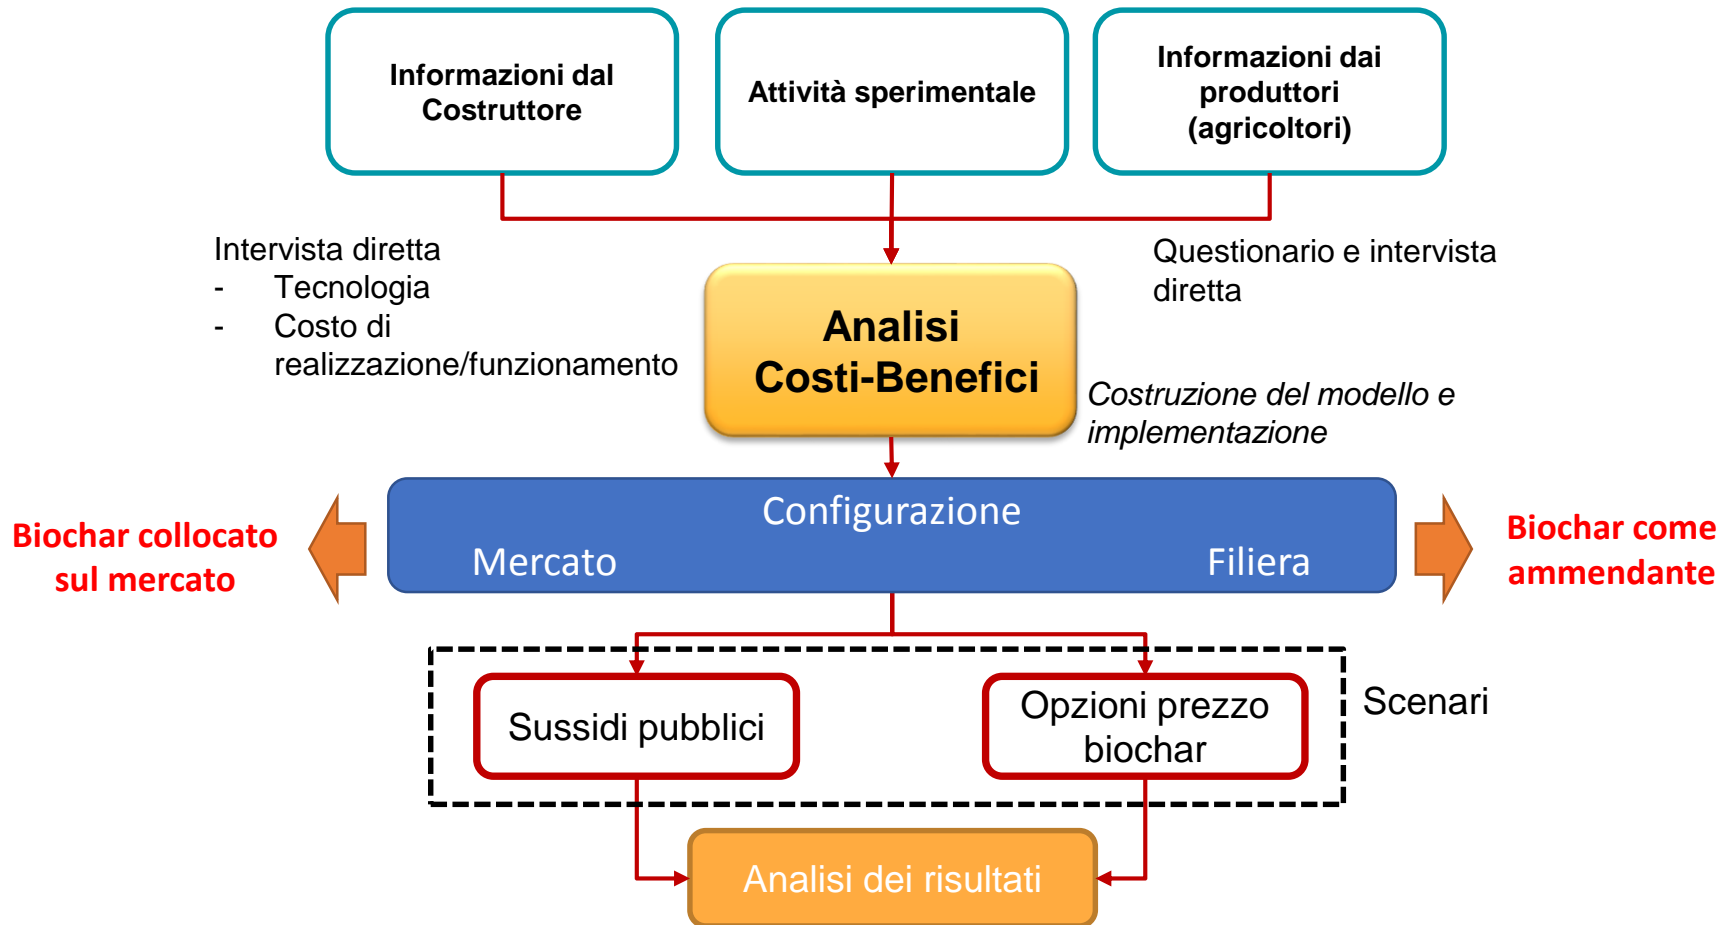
Informazioni dal Costruttore

Attività sperimentale

Informazioni dai produttori (agricoltori)

Intervista diretta
- Tecnologia
- Costo di realizzazione/funzionamento

Questionario e intervista diretta

Analisi Costi-Benefici

Costruzione del modello e implementazione

Configurazione

Mercato

Filiera

Biochar collocato sul mercato

Biochar come ammendante

Sussidi pubblici

Opzioni prezzo biochar

Scenari

Analisi dei risultati